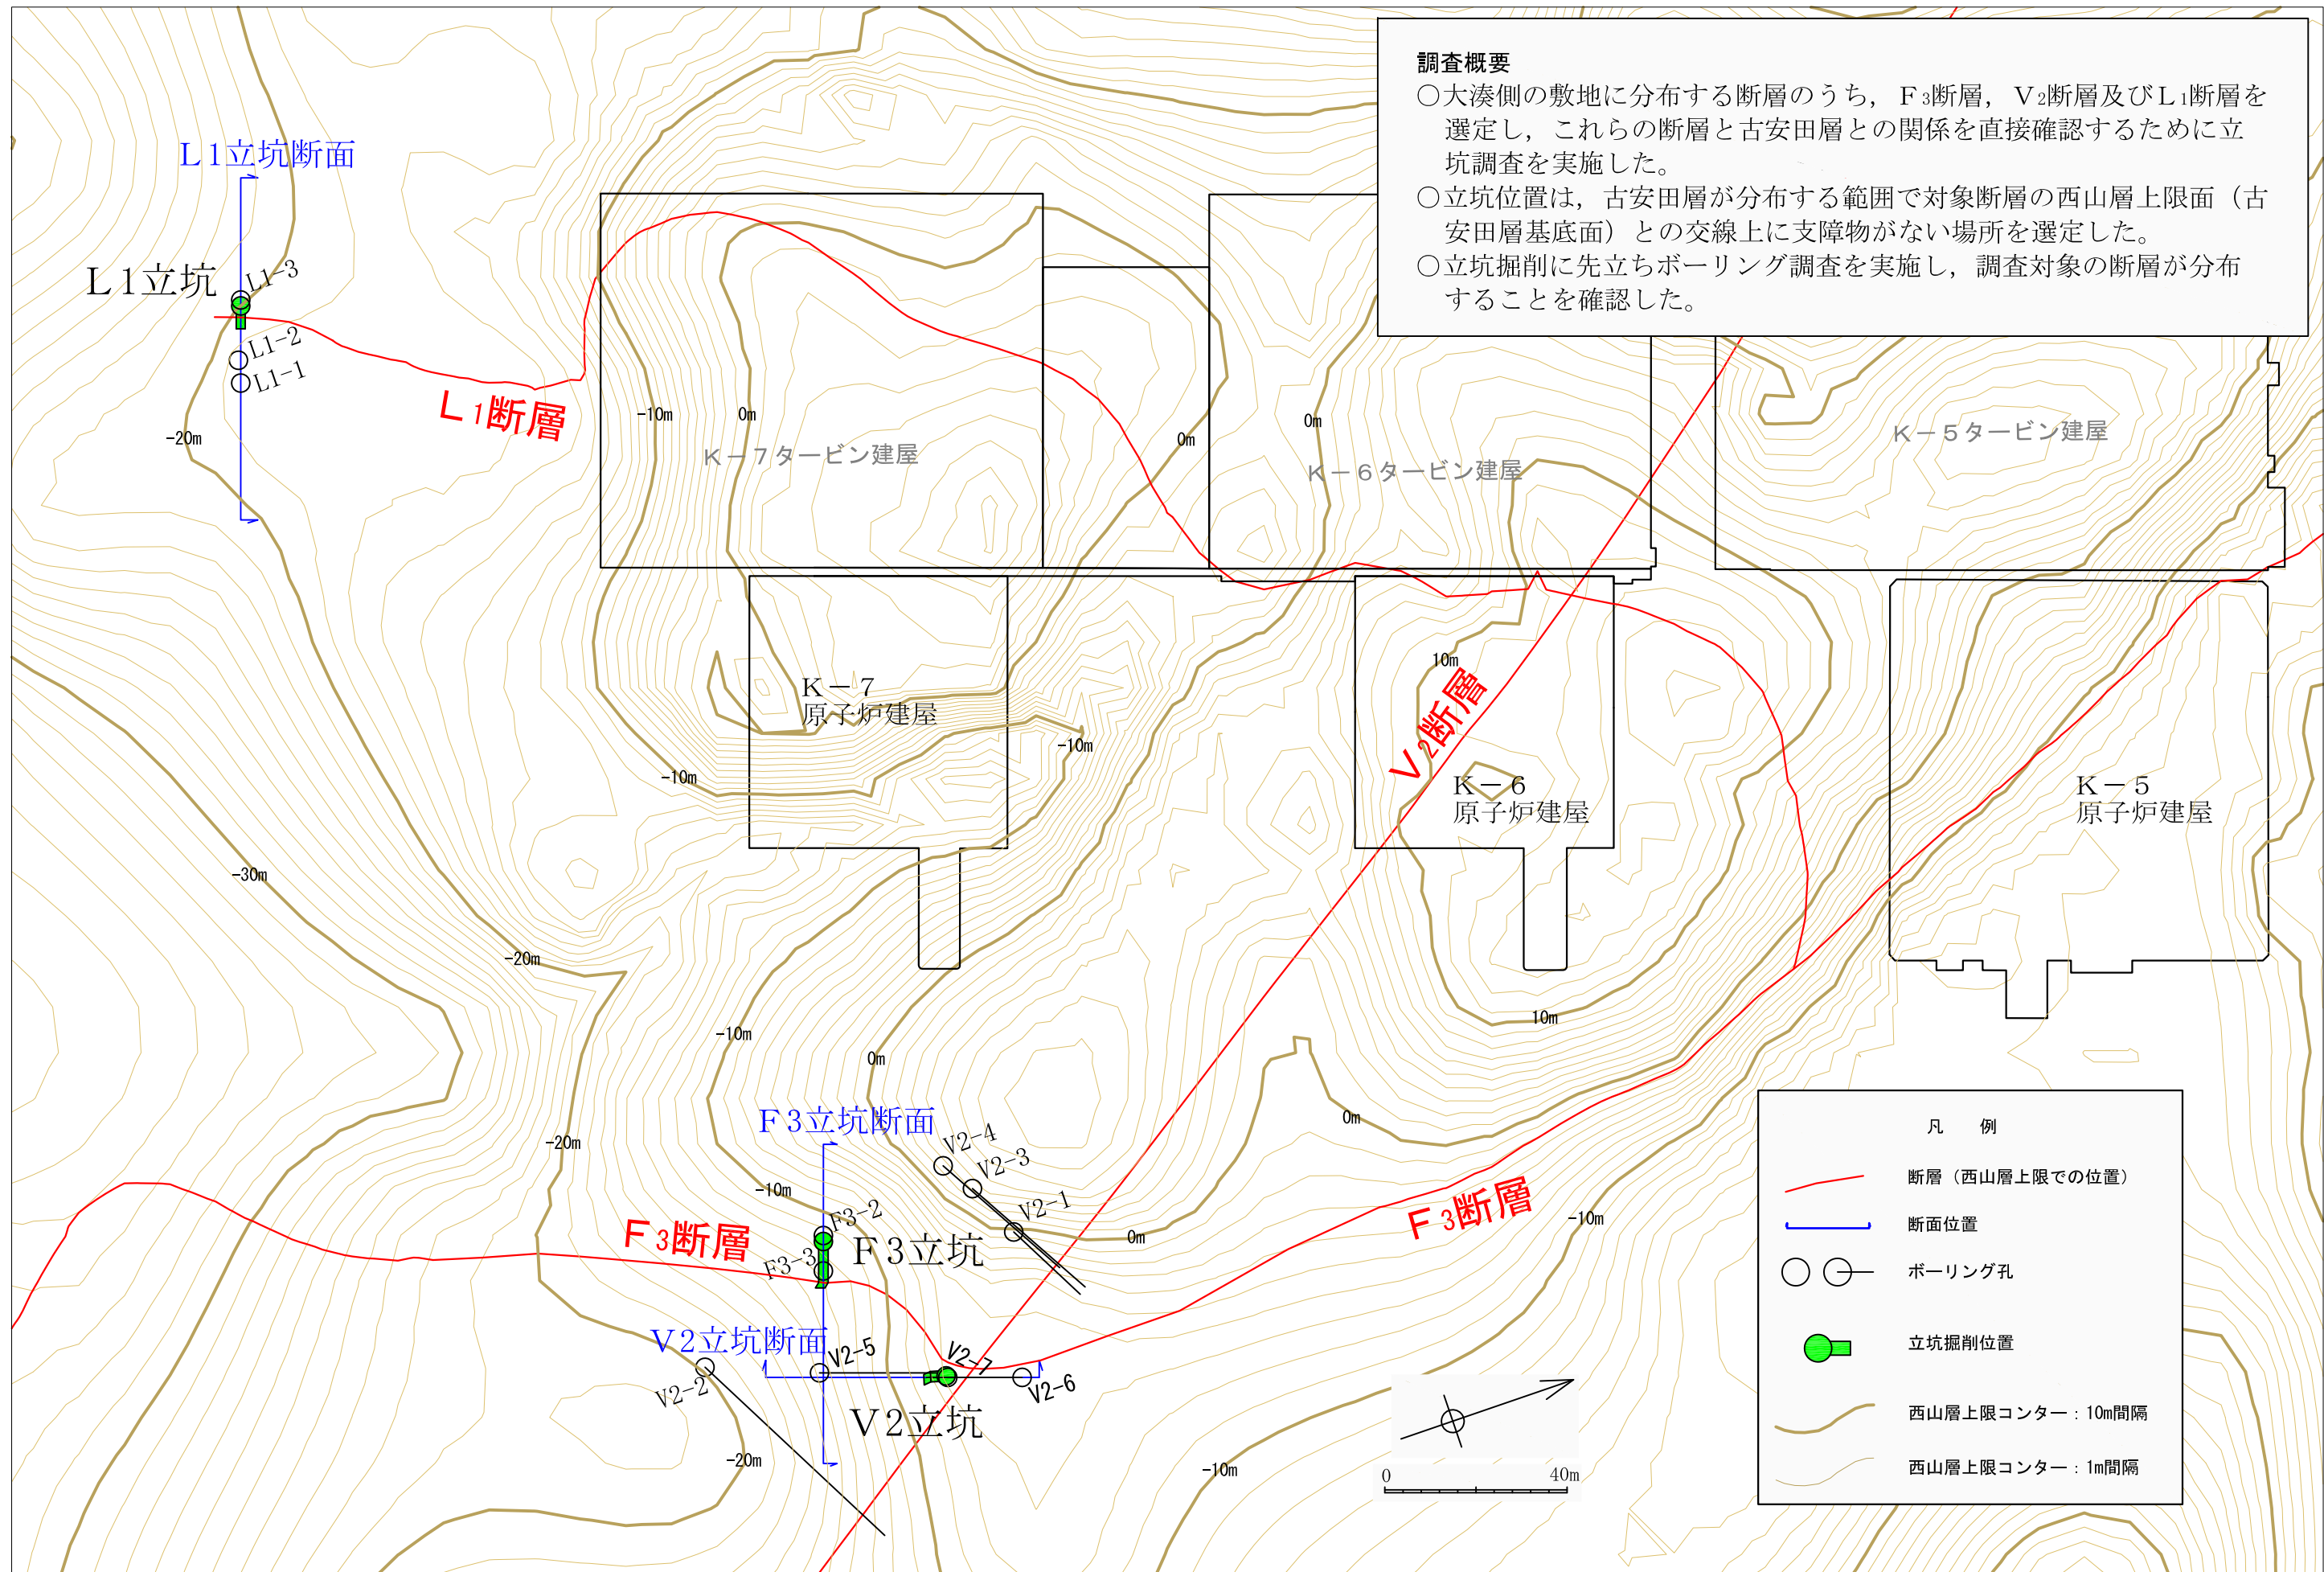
調査概要
○大湊側の敷地に分布する断層のうち，F3断層，V2断層及びL1断層を選定し，これらの断層と古安田層との関係を直接確認するために立坑調査を実施した。
○立坑位置は，古安田層が分布する範囲で対象断層の西山層上限面（古安田層基底面）との交線上に支障物がない場所を選定した。
○立坑掘削に先立ちボーリング調査を実施し，調査対象の断層が分布することを確認した。

L1立坑断面
L1立坑
L1-3
L1-2
L1-1
L1断層
-20m
-10m
0m
K－7タービン建屋
0m
0m
K－6タービン建屋
K－5タービン建屋
K－7
原子炉建屋
-10m
-10m
10m
V2断層
K－6
原子炉建屋
K－5
原子炉建屋
-30m
-20m
10m
-10m
0m
0m
-20m
F3立坑断面
V2-4
V2-3
V2-1
-10m
F3-2
F3断層
F3-3
F3立坑
0m
F3断層
-10m
V2立坑断面
V2-5
V2-7
V2-2
V2-6
V2立坑
-20m
-10m
0
40m

凡　例
断層（西山層上限での位置）
断面位置
ボーリング孔
立坑掘削位置
西山層上限コンター：10m間隔
西山層上限コンター：1m間隔